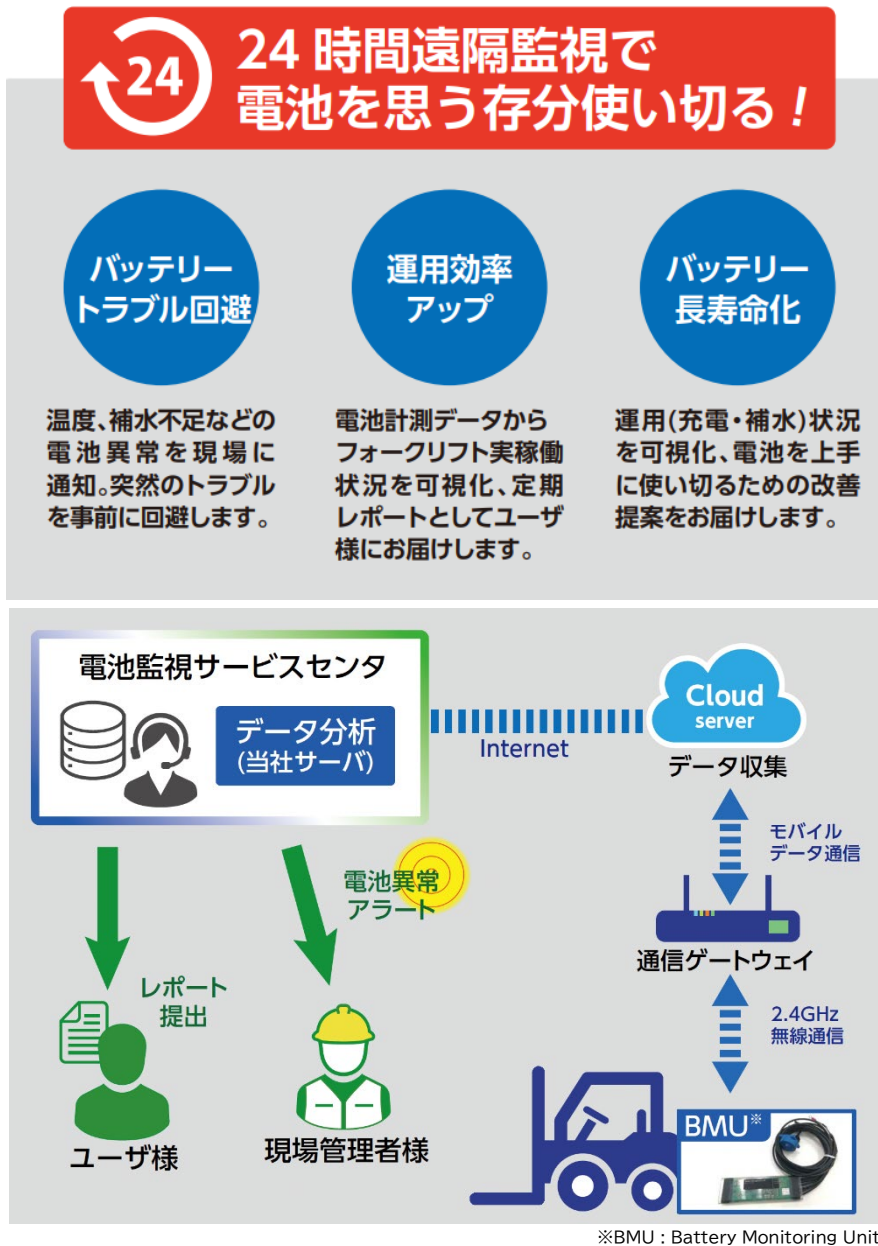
24

24 時間遠隔監視で
電池を思う存分使い切る！

バッテリー
トラブル回避

運用効率
アップ

バッテリー
長寿命化

温度、補水不足などの電池異常を現場に通知。突然のトラブルを事前に回避します。

電池計測データからフォークリフト実稼働状況を可視化、定期レポートとしてユーザ様にお届けします。

運用(充電・補水)状況を可視化、電池を上手に使い切るための改善提案をお届けします。

電池監視サービスセンタ

データ分析
(当社サーバ)

Internet

Cloud
server

データ収集

モバイル
データ通信

電池異常
アラート

通信ゲートウェイ

レポート
提出

2.4GHz
無線通信

BMU※

ユーザ様

現場管理者様

※BMU : Battery Monitoring Unit